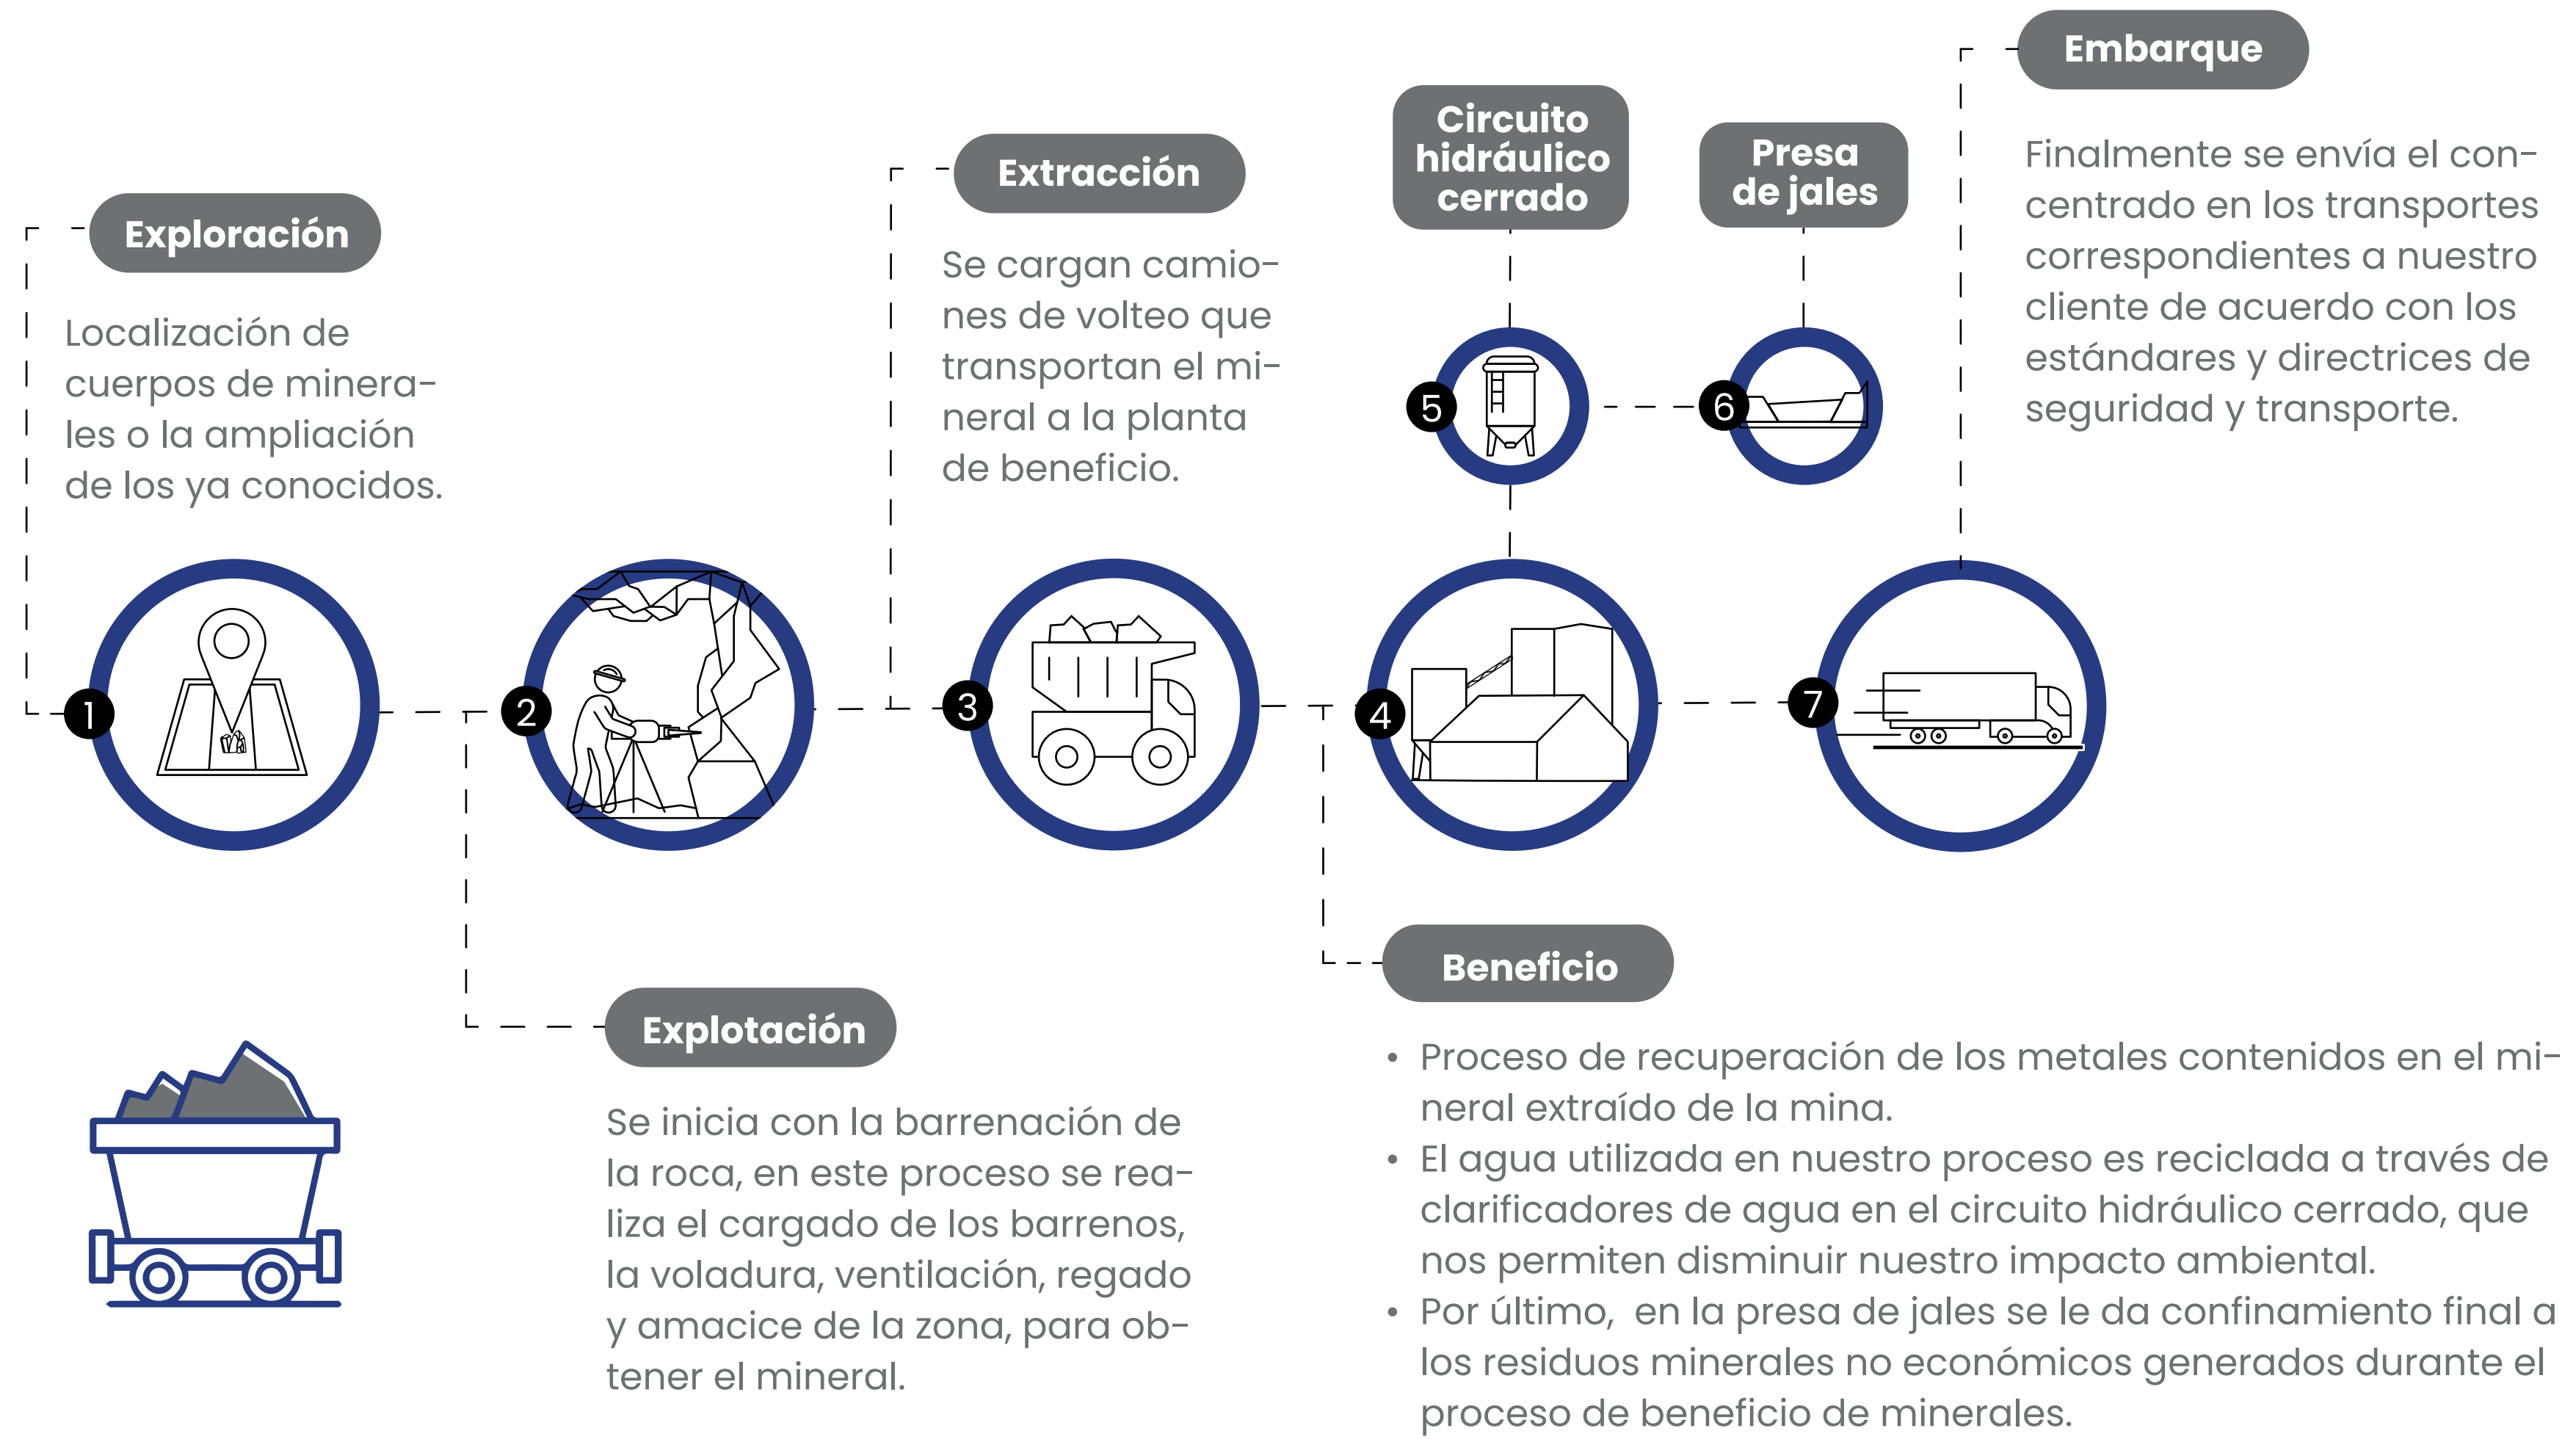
Exploración

Localización de cuerpos de minerales o la ampliación de los ya conocidos.

Extracción

Se cargan camiones de volteo que transportan el mineral a la planta de beneficio.

Circuito hidráulico cerrado

Presa de jales

Embarque

Finalmente se envía el concentrado en los transportes correspondientes a nuestro cliente de acuerdo con los estándares y directrices de seguridad y transporte.

1

2

3

4

5

6

7

Explotación

Se inicia con la barrenación de la roca, en este proceso se realiza el cargado de los barrenos, la voladura, ventilación, regado y amacice de la zona, para obtener el mineral.

Beneficio

• Proceso de recuperación de los metales contenidos en el mineral extraído de la mina.
• El agua utilizada en nuestro proceso es reciclada a través de clarificadores de agua en el circuito hidráulico cerrado, que nos permiten disminuir nuestro impacto ambiental.
• Por último, en la presa de jales se le da confinamiento final a los residuos minerales no económicos generados durante el proceso de beneficio de minerales.